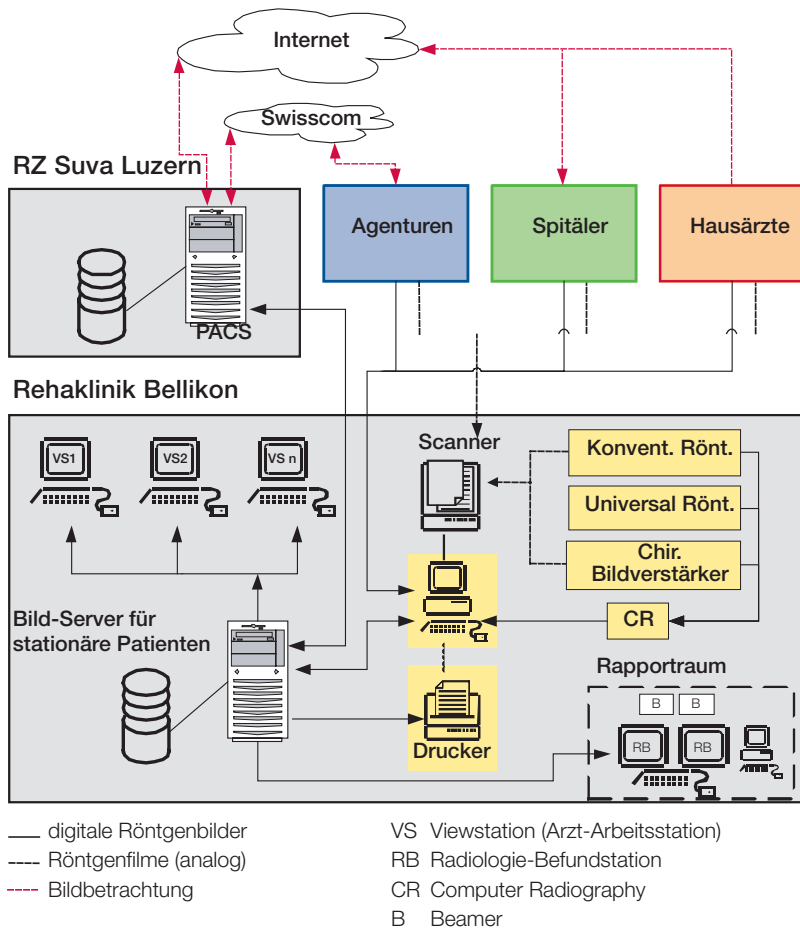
Internet

Swisscom

RZ Suva Luzern

PACS

Agenturen

Spitäler

Hausärzte

Rehaklinik Bellikon

VS1

VS2

VS n

Scanner

Konvent. Rönt.

Universal Rönt.

Chir. Bildverstärker

CR

Bild-Server für stationäre Patienten

Rapportraum

B

B

RB

RB

Drucker

digitale Röntgenbilder

Röntgenfilme (analog)

Bildbetrachtung

VS Viewstation (Arzt-Arbeitsstation)

RB Radiologie-Befundstation

CR Computer Radiography

B Beamer